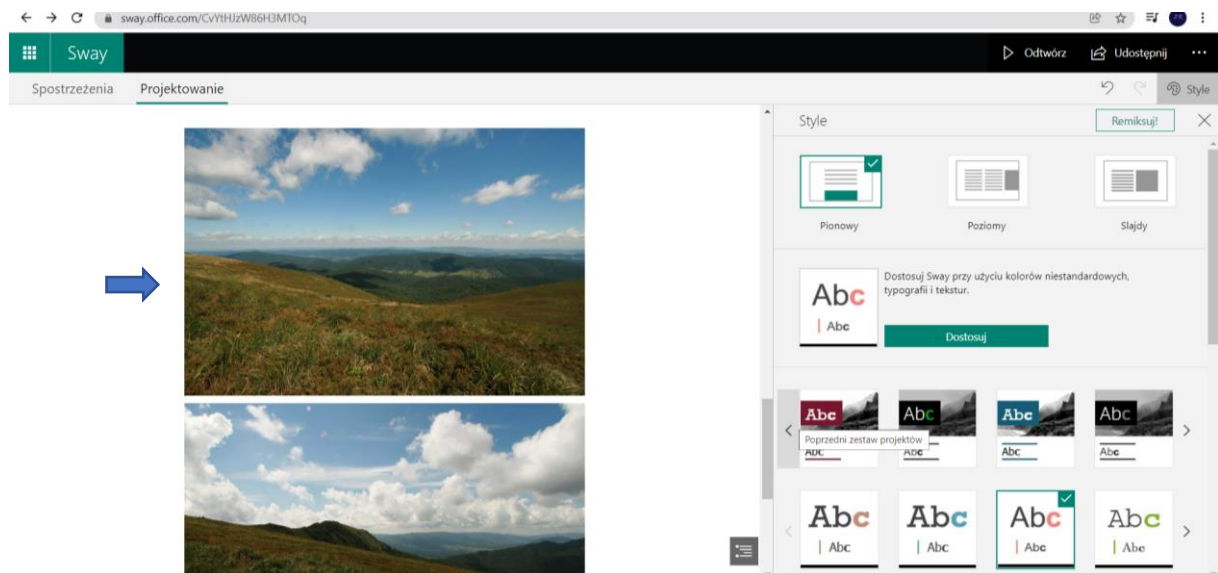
sway.office.com/CvYtHJzW86H3MTOq

Sway

Odtwórz Udostępnij ···

Spostrzeżenia Projektowanie

Style

Style

Remiksuj!

Pionowy Poziomy Slajdy

Abc
Abc

Dostosuj Sway przy użyciu kolorów niestandardowych, typografii i tekstur.

Dostosuj

Abc Abc Abc Abc
Abc Abc Abc Abc

Poprzedni zestaw projektów

Abc Abc Abc Abc
Abc Abc Abc Abc